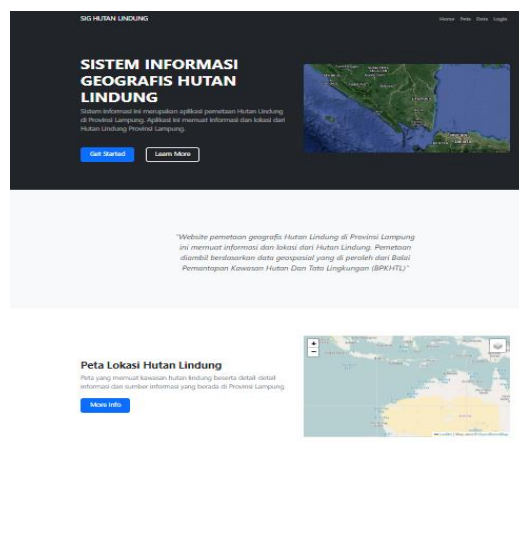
SIG HUTAN LINDUNG

Home Peta Data Login

SISTEM INFORMASI GEOGRAFIS HUTAN LINDUNG

Sistem informasi ini merupakan aplikasi pemetaan Hutan Lindung di Provinsi Lampung. Aplikasi ini memuat informasi dan lokasi dari Hutan Lindung Provinsi Lampung.

Get Started Learn More

"Website pemetaan geografis Hutan Lindung di Provinsi Lampung ini memuat informasi dan lokasi dari Hutan Lindung. Pemetaan diambil berdasarkan data geospasial yang di peroleh dari Balai Pemantapan Kawasan Hutan Dan Tata Lingkungan (BPKHTL)"

Peta Lokasi Hutan Lindung

Peta yang memuat kawasan hutan lindung beserta detail detail informasi dan sumber informasi yang berada di Provinsi Lampung.

More Info

+
−

Leaflet | Map data © OpenStreetMap